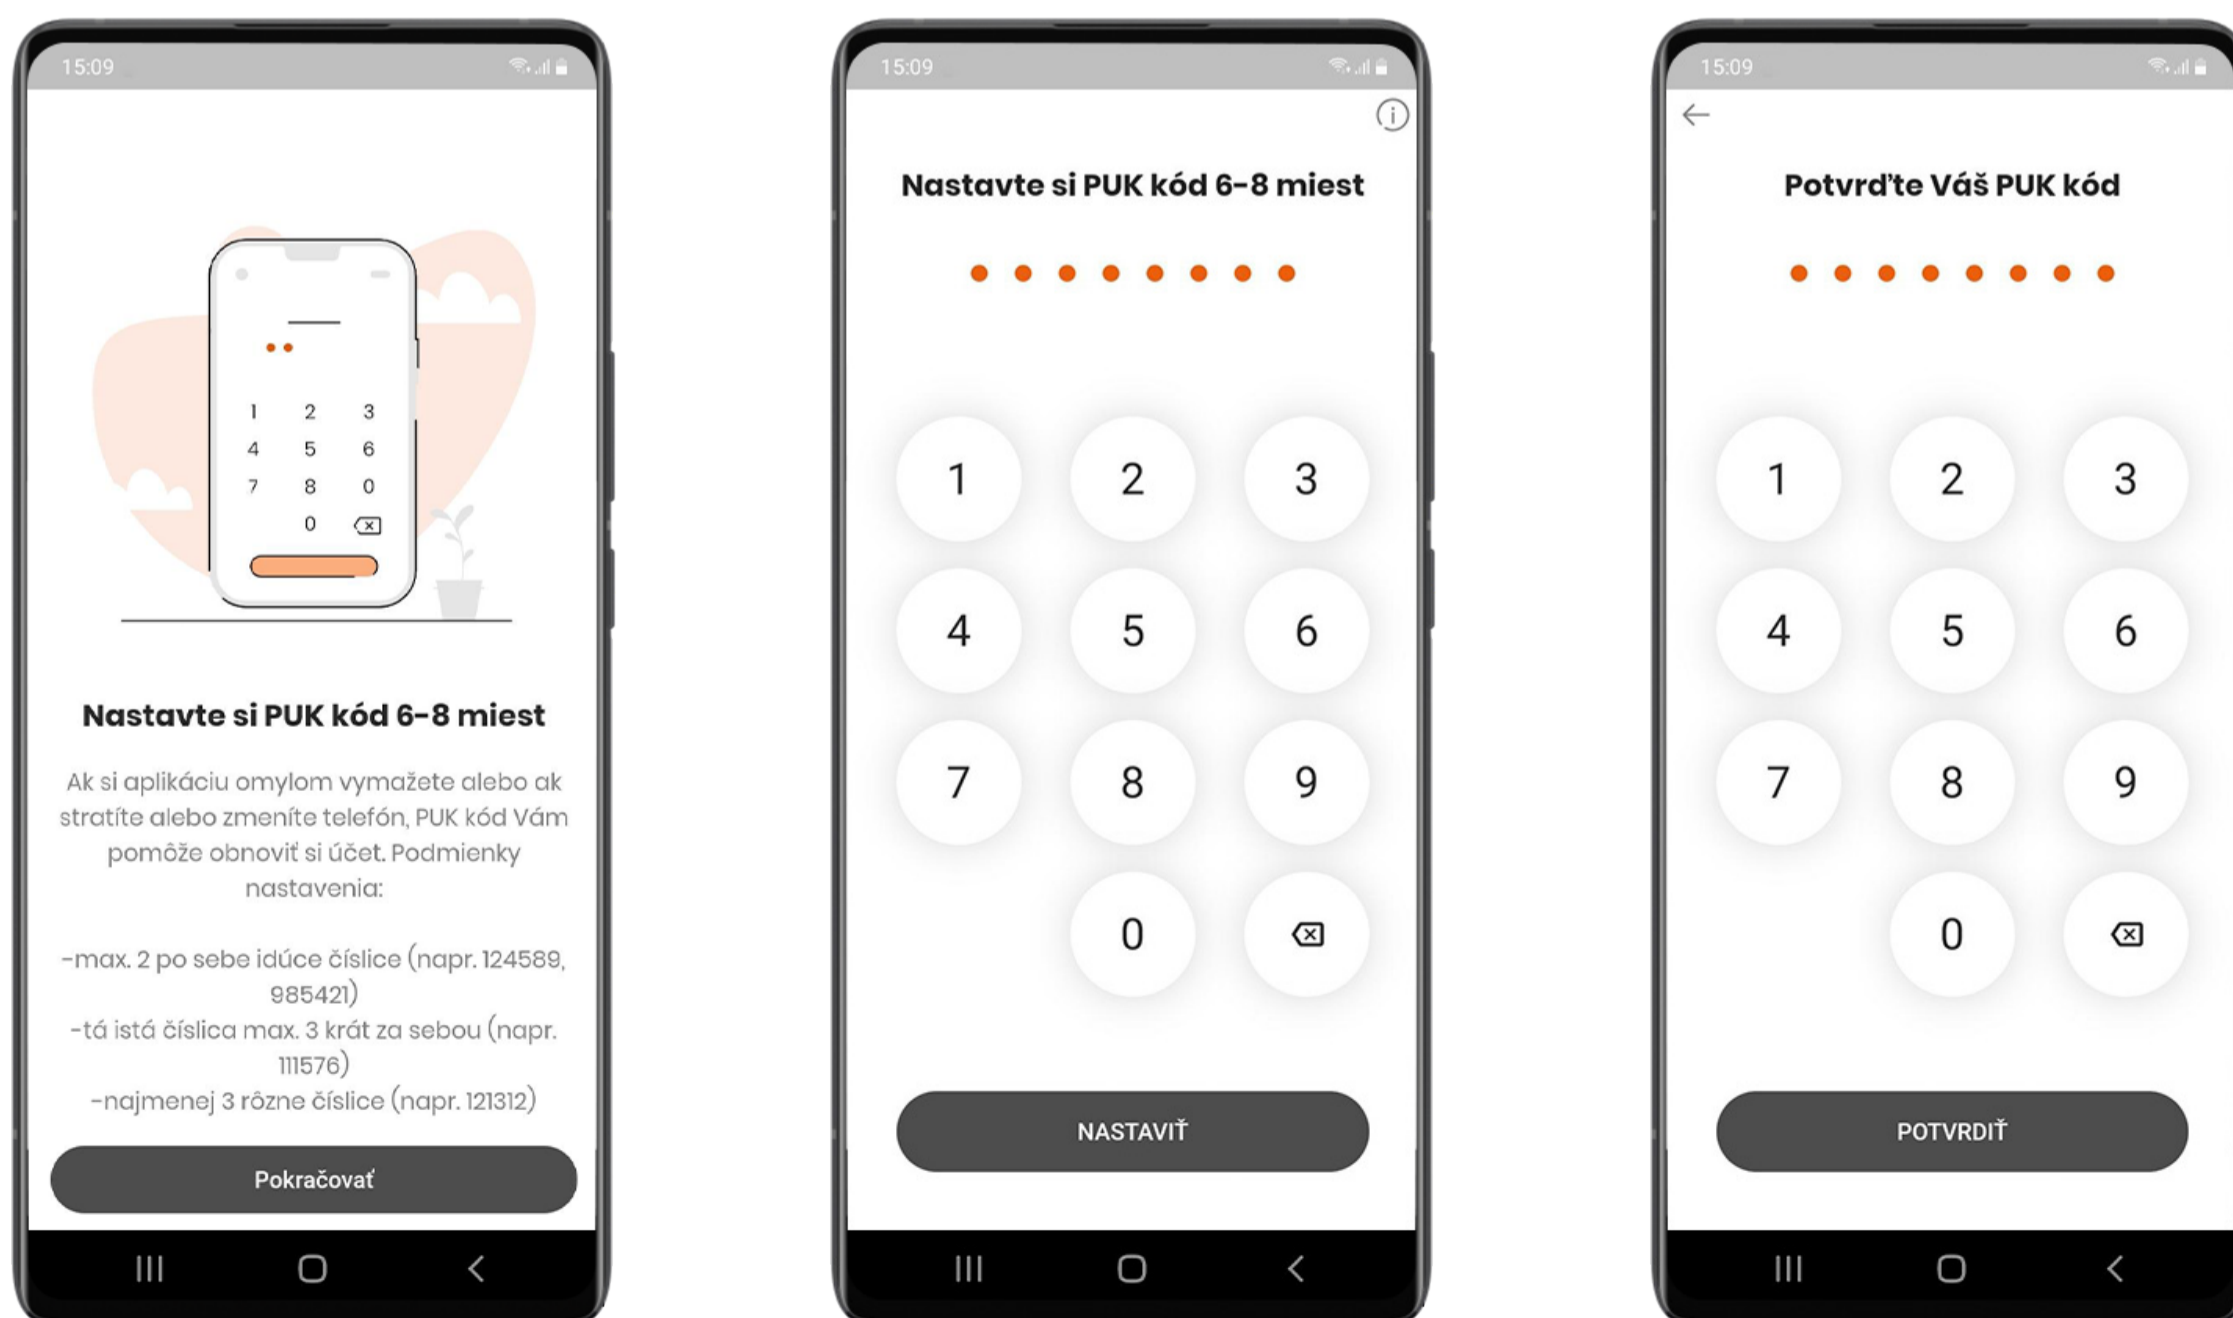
15:09

1 2 3
4 5 6
7 8 0
0

Nastavte si PUK kód 6-8 miest

Ak si aplikáciu omylom vymažete alebo ak stratíte alebo zmeníte telefón, PUK kód Vám pomôže obnoviť si účet. Podmienky nastavenia:

-max. 2 po sebe idúce číslice (napr. 124589, 985421)
-tá istá číslica max. 3 krát za sebou (napr. 111576)
-najmenej 3 rôzne číslice (napr. 121312)

Pokračovať

15:09

Nastavte si PUK kód 6-8 miest

1 2 3
4 5 6
7 8 9
0

NASTAVIŤ

15:09

Potvrďte Váš PUK kód

1 2 3
4 5 6
7 8 9
0

POTVRDIŤ